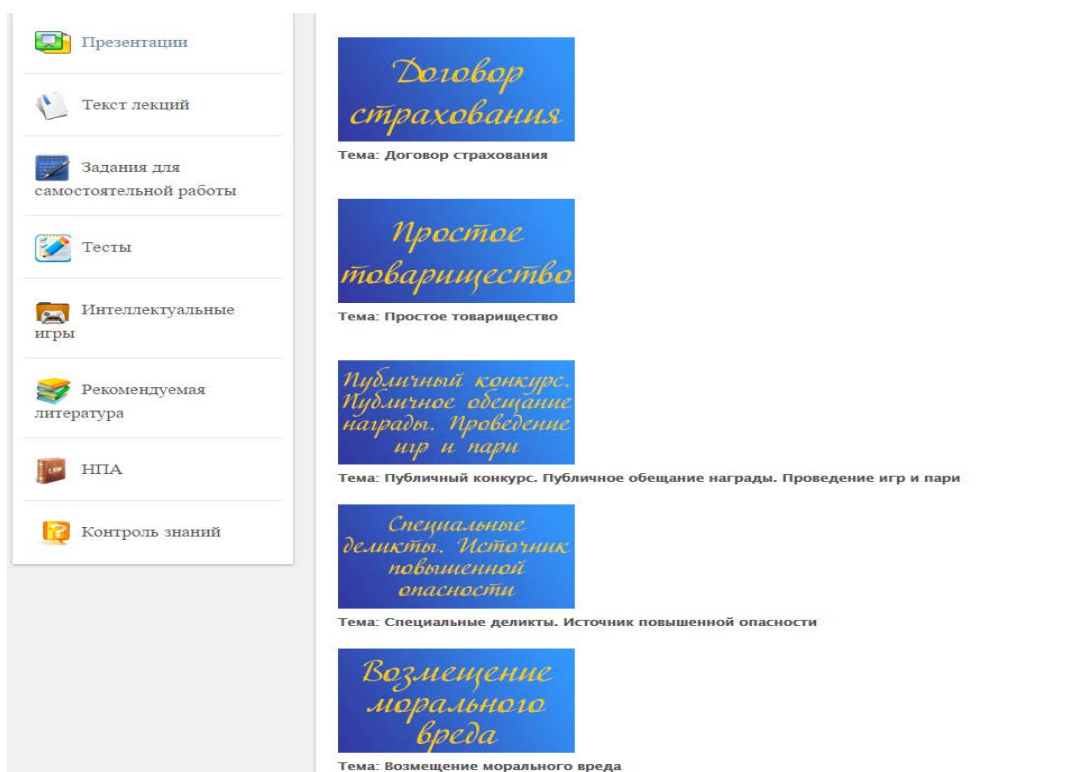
Презентации

Текст лекций

Задания для самостоятельной работы

Тесты

Интеллектуальные игры

Рекомендуемая литература

НПА

Контроль знаний

Договор страхования

Тема: Договор страхования

Простое товарищество

Тема: Простое товарищество

Публичный конкурс. Публичное обещание награды. Проведение игр и пари

Тема: Публичный конкурс. Публичное обещание награды. Проведение игр и пари

Специальные деликты. Источник повышенной опасности

Тема: Специальные деликты. Источник повышенной опасности

Возмещение морального вреда

Тема: Возмещение морального вреда